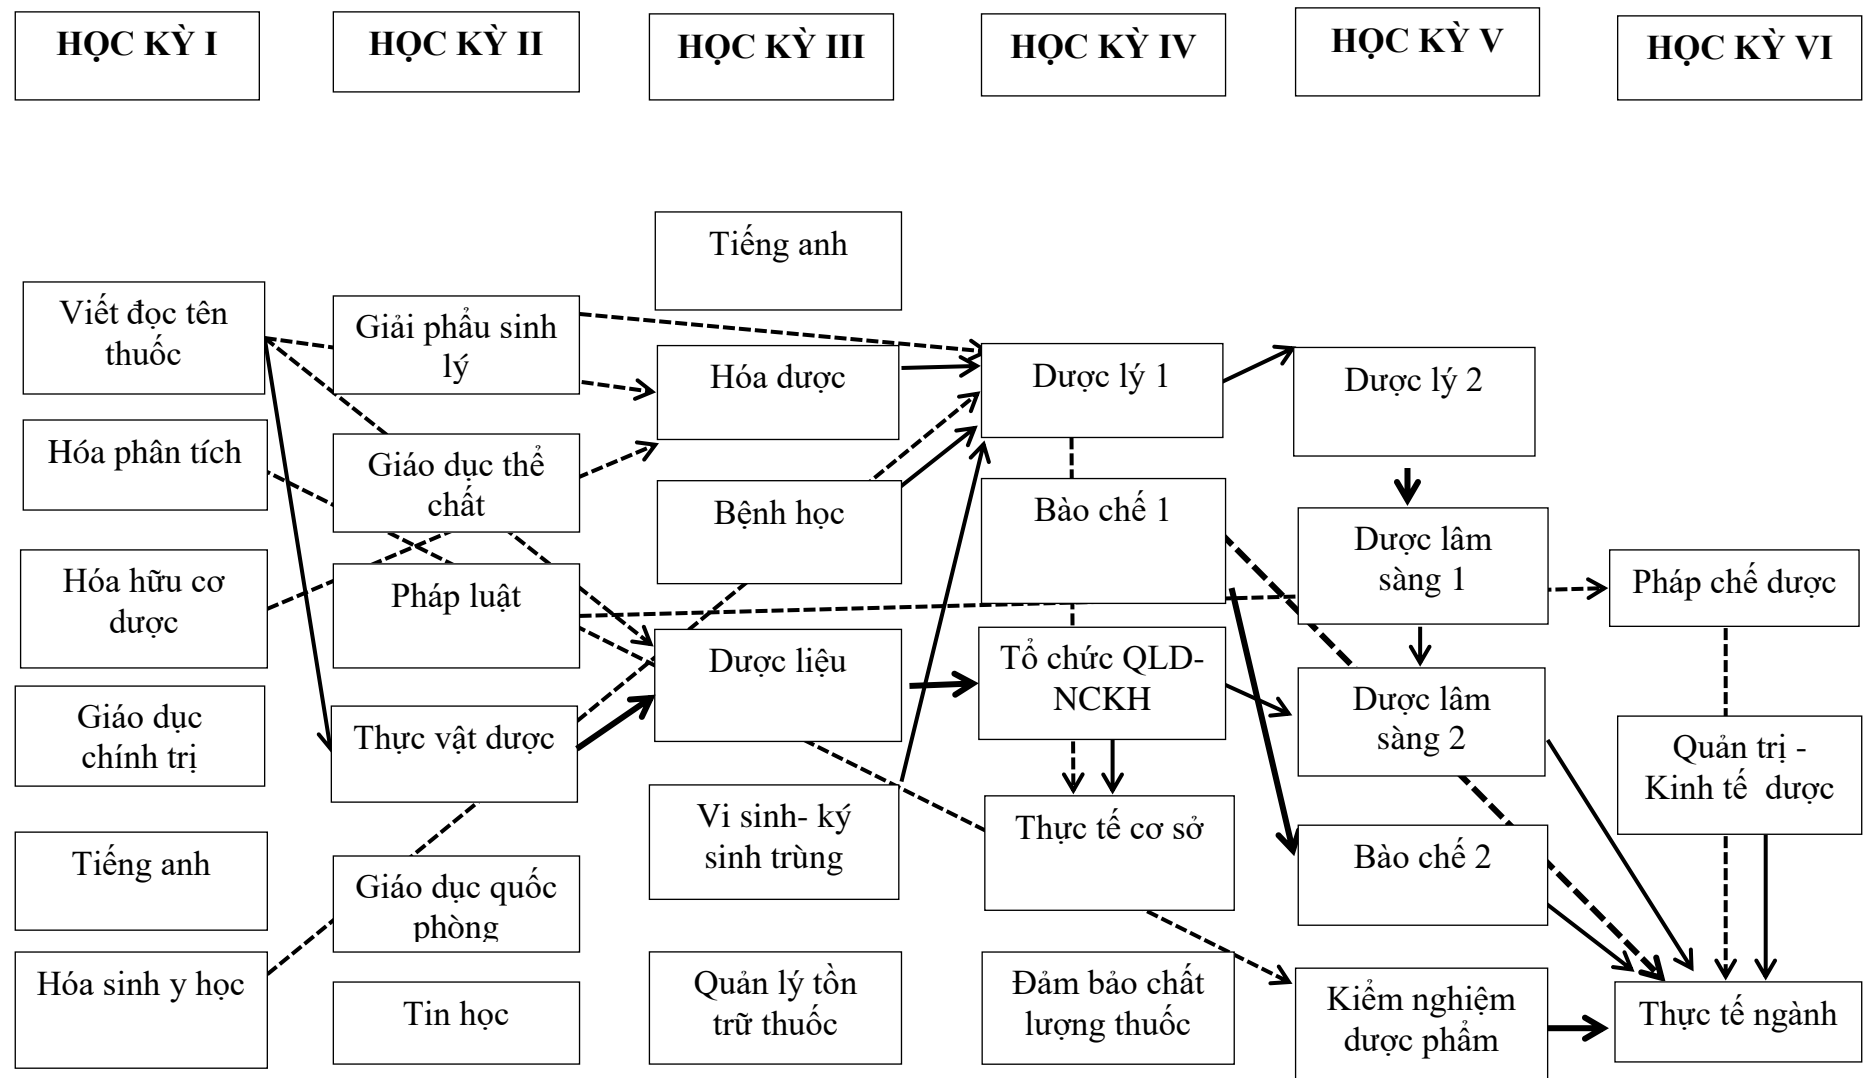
HỌC KỲ I

HỌC KỲ II

HỌC KỲ III

HỌC KỲ IV

HỌC KỲ V

HỌC KỲ VI

Tiếng anh

Viết đọc tên thuốc

Giải phẩu sinh lý

Hóa dược

Dược lý 1

Dược lý 2

Hóa phân tích

Giáo dục thể chất

Bệnh học

Bào chế 1

Dược lâm sàng 1

Pháp chế dược

Hóa hữu cơ dược

Pháp luật

Dược liệu

Tổ chức QLD-NCKH

Dược lâm sàng 2

Giáo dục chính trị

Thực vật dược

Quản trị - Kinh tế dược

Tiếng anh

Vi sinh- ký sinh trùng

Thực tế cơ sở

Bào chế 2

Giáo dục quốc phòng

Hóa sinh y học

Tin học

Quản lý tồn trữ thuốc

Đảm bảo chất lượng thuốc

Kiểm nghiệm dược phẩm

Thực tế ngành